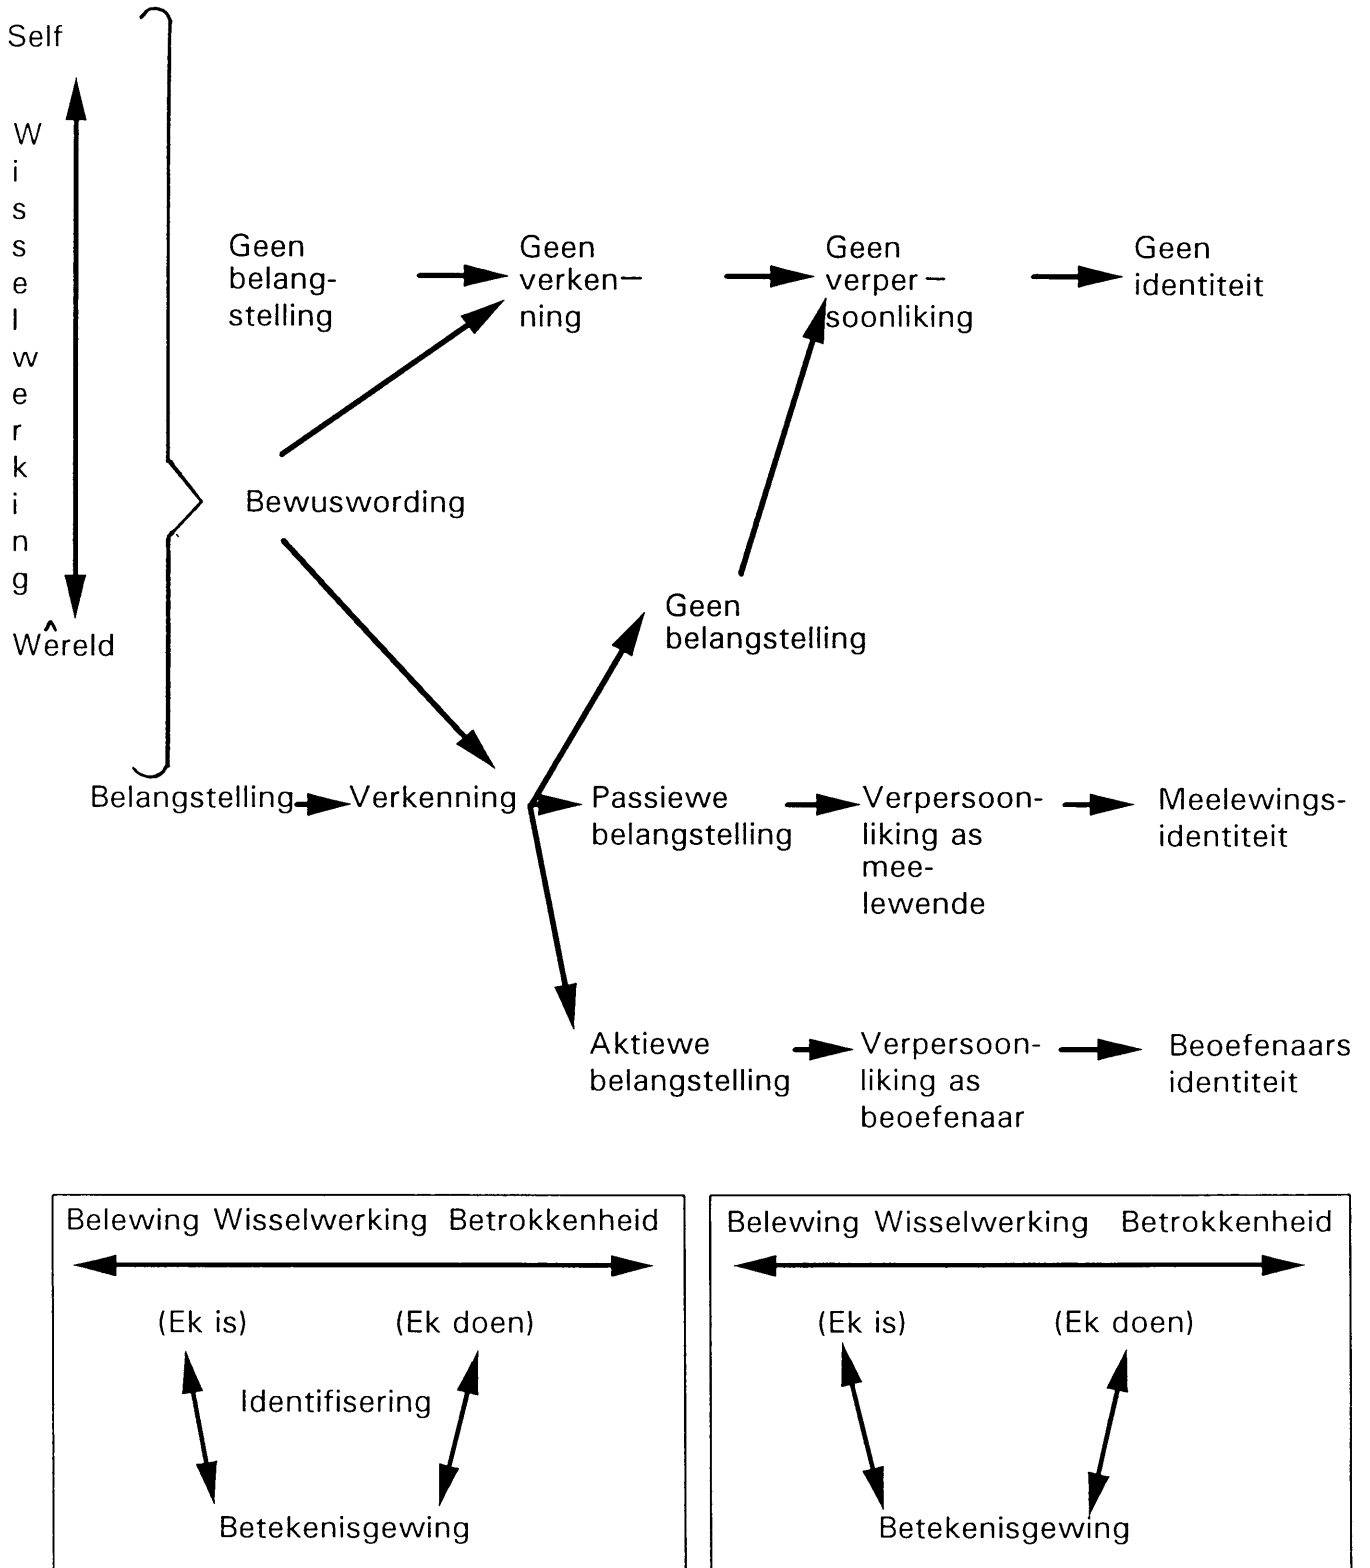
Self

Wisselwerking

Wêreld

Geen belangstelling

Geen verkenning

Geen verpersoonliking

Geen identiteit

Bewuswording

Geen belangstelling

Belangstelling

Verkenning

Passiewe belangstelling

Verpersoonliking as meelewende

Meelewingsidentiteit

Aktiewe belangstelling

Verpersoonliking as beoefenaar

Beoefenaars identiteit

Belewing Wisselwerking Betrokkenheid

(Ek is) (Ek doen)

Identifisering

Betekenisgewing

Belewing Wisselwerking Betrokkenheid

(Ek is) (Ek doen)

Betekenisgewing